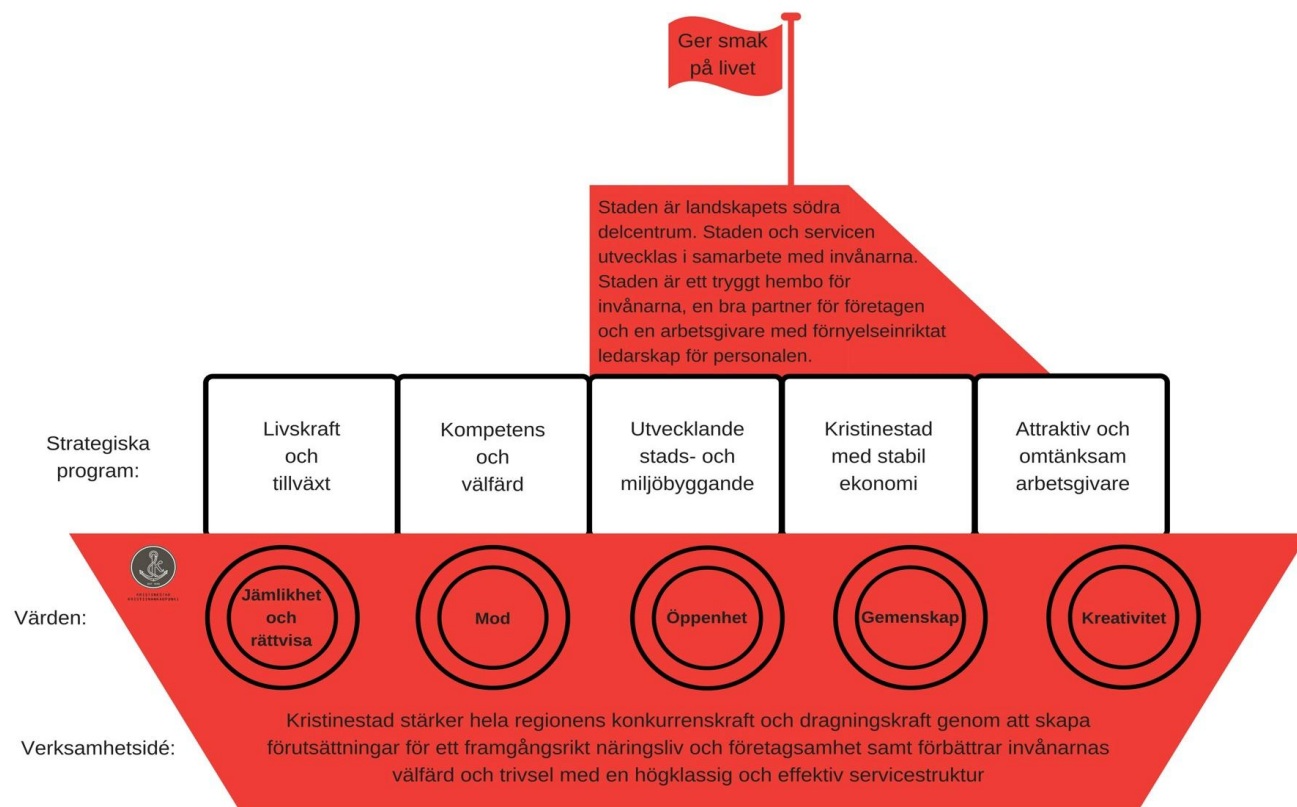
Ger smak på livet

Staden är landskapets södra delcentrum. Staden och servicen utvecklas i samarbete med invånarna. Staden är ett tryggt hembo för invånarna, en bra partner för företagen och en arbetsgivare med förnyelseinriktat ledarskap för personalen.

Strategiska program:

Livskraft och tillväxt

Kompetens och välfärd

Utvecklande stads- och miljöbyggande

Kristinestad med stabil ekonomi

Attraktiv och omtänksam arbetsgivare

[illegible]

Värden:

Jämlikhet och rättvisa

Mod

Öppenhet

Gemenskap

Kreativitet

Verksamhetsidé:

Kristinestad stärker hela regionens konkurrenskraft och dragningskraft genom att skapa förutsättningar för ett framgångsrikt näringsliv och företagsamhet samt förbättrar invånarnas välfärd och trivsel med en högklassig och effektiv servicestruktur